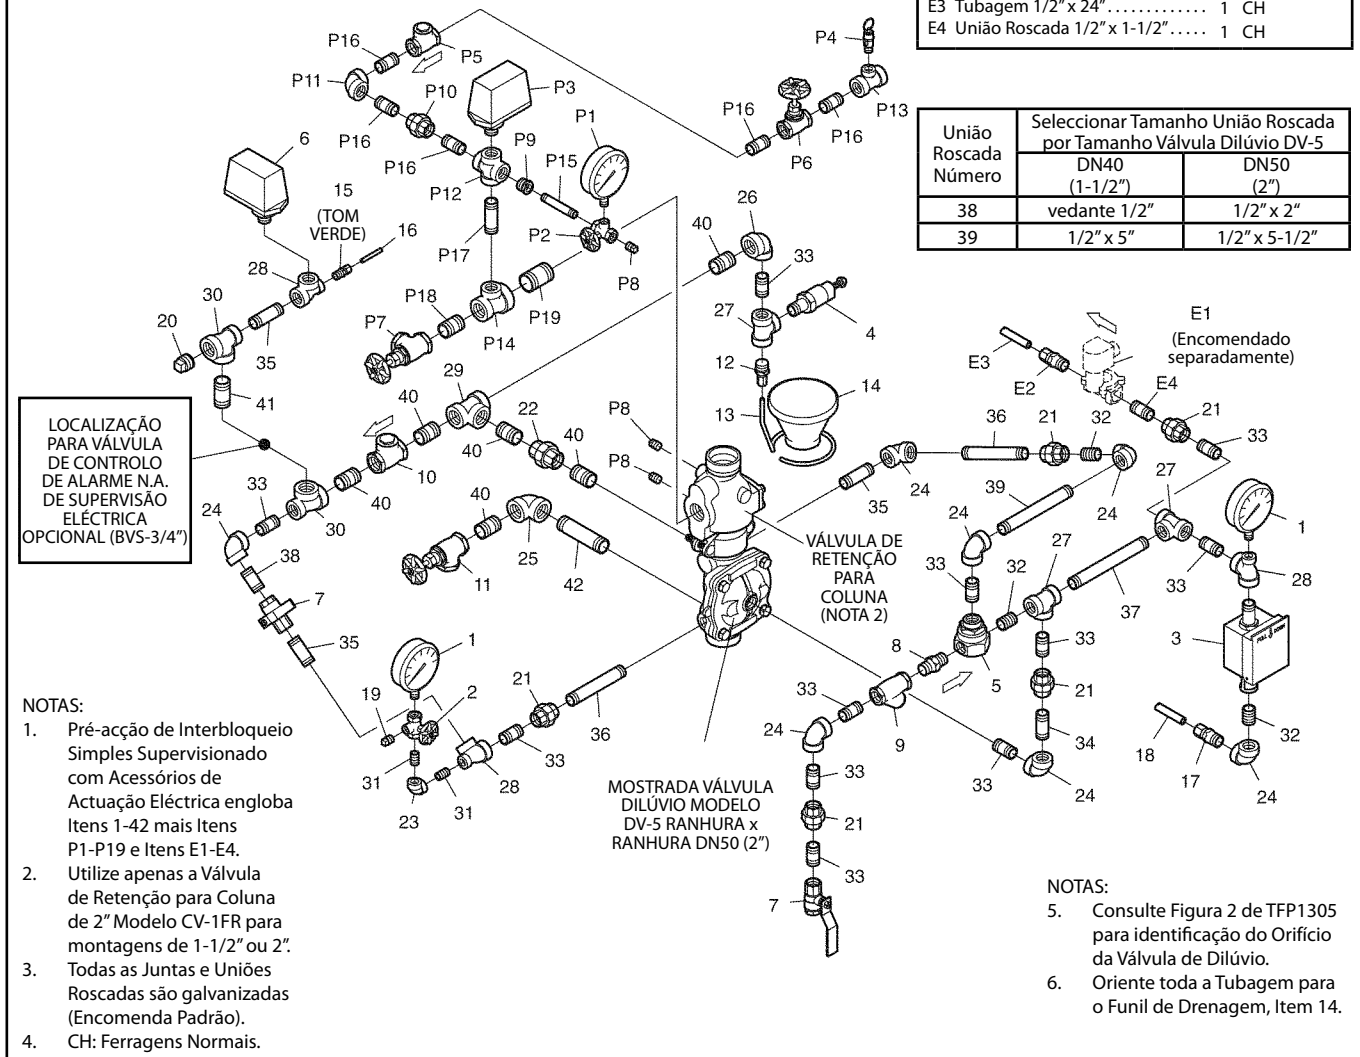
E3 Tubagem 1/2" x 24" . . . . . . . . . . . . 1 CH
E4 União Roscada 1/2" x 1-1/2" . . . . . 1 CH

| União Roscada Número | Seleccionar Tamanho União Roscada por Tamanho Válvula Dilúvio DV-5 DN40 (1-1/2") | DN50 (2") |
|---|---|---|
| 38 | vedante 1/2" | 1/2" x 2" |
| 39 | 1/2" x 5" | 1/2" x 5-1/2" |

P16 P5 P4 P11 P10 P3 P13 P16 P16 P1 P16 P6 P16 P9 P15 P12 6 15 (TOM VERDE) 16 P2 P17 P8 40 26 33 28 P18 P19 30 P7 27 4 20 P14 35 E1 (Encomendado separadamente) 12 14 E3 41 13 E2 E4 29 40 22 40 P8 36 21 32 21 33 LOCALIZAÇÃO PARA VÁLVULA DE CONTROLO DE ALARME N.A. DE SUPERVISÃO ELÉCTRICA OPCIONAL (BVS-3/4") 40 P8 24 24 35 39 10 40 27 33 30 40 24 1 VÁLVULA DE RETENÇÃO PARA COLUNA (NOTA 2) 24 25 42 11 33 32 27 38 37 33 28 7 35 1 3 8 33 5 21 2 21 33 24 9 34 19 36 32 31 28 33 18 17 33 24 24 23 31 21 33 7

MOSTRADA VÁLVULA DILÚVIO MODELO DV-5 RANHURA x RANHURA DN50 (2")

NOTAS:
1. Pré-acção de Interbloqueio Simples Supervisionado com Acessórios de Actuação Eléctrica engloba Itens 1-42 mais Itens P1-P19 e Itens E1-E4.
2. Utilize apenas a Válvula de Retenção para Coluna de 2" Modelo CV-1FR para montagens de 1-1/2" ou 2".
3. Todas as Juntas e Uniões Roscadas são galvanizadas (Encomenda Padrão).
4. CH: Ferragens Normais.

NOTAS:
5. Consulte Figura 2 de TFP1305 para identificação do Orifício da Válvula de Dilúvio.
6. Oriente toda a Tubagem para o Funil de Drenagem, Item 14.